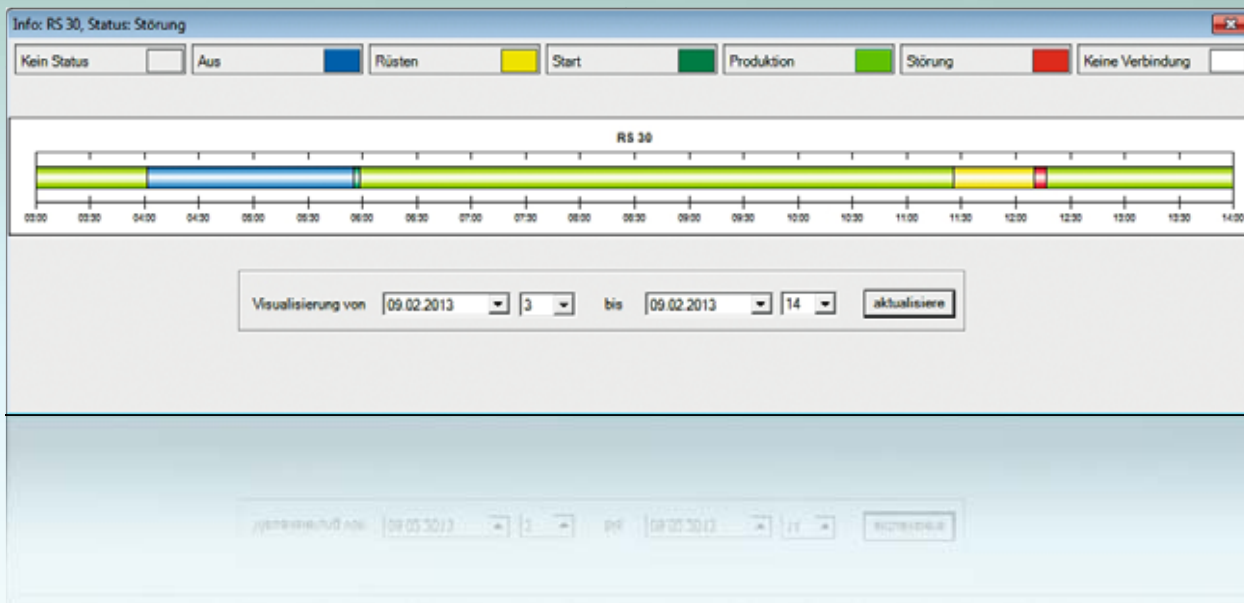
Info: RS 30, Status: Störung

Kein Status | Aus | Rüsten | Start | Produktion | Störung | Keine Verbindung

RS 30

03:00 03:30 04:00 04:30 05:00 05:30 06:00 06:30 07:00 07:30 08:00 08:30 09:00 09:30 10:00 10:30 11:00 11:30 12:00 12:30 13:00 13:30 14:00

Visualisierung von 09.02.2013 3 bis 09.02.2013 14 aktualisiere